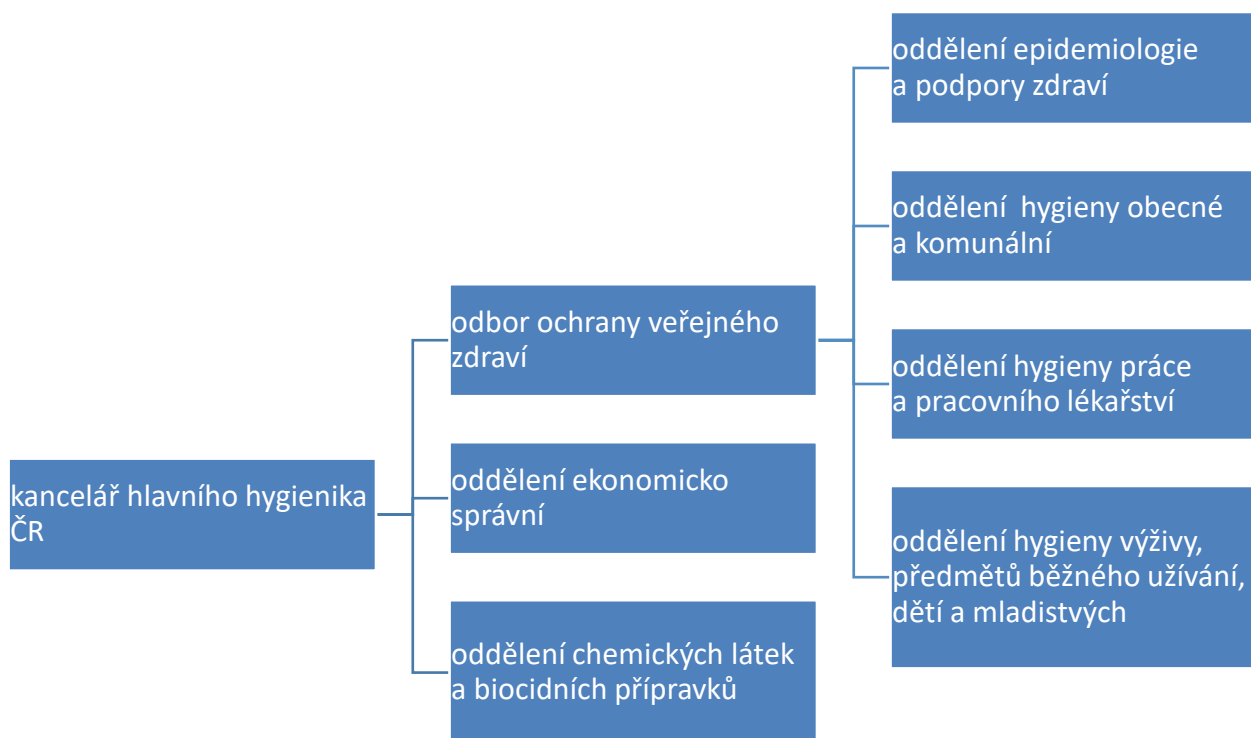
kancelář hlavního hygienika ČR

odbor ochrany veřejného zdraví

oddělení ekonomicko správní

oddělení chemických látek a biocidních přípravků

oddělení epidemiologie a podpory zdraví

oddělení hygieny obecné a komunální

oddělení hygieny práce a pracovního lékařství

oddělení hygieny výživy, předmětů běžného užívání, dětí a mladistvých